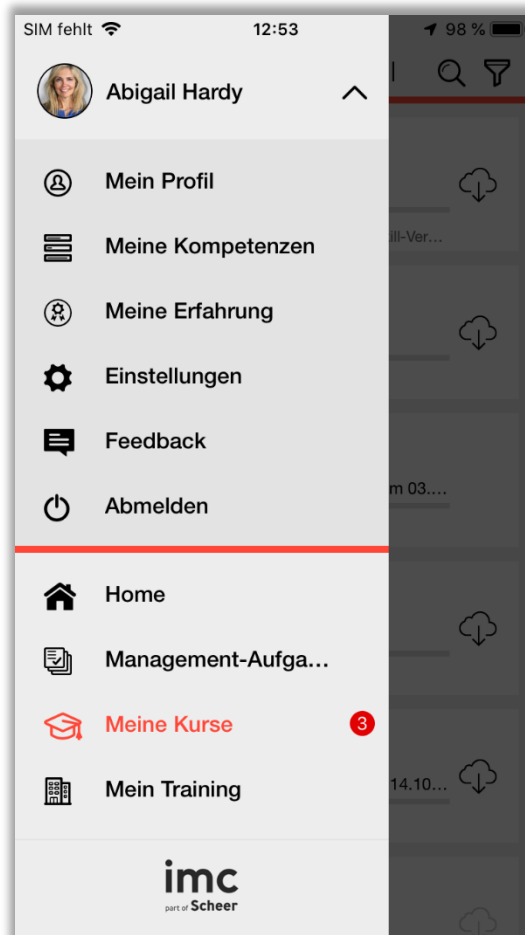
SIM fehlt 12:53 98 %

Abigail Hardy

Mein Profil

Meine Kompetenzen

Meine Erfahrung

Einstellungen

Feedback

Abmelden

Home

Management-Aufga...

Meine Kurse 3

Mein Training

imc
part of Scheer

ill-Ver...

m 03....

14.10...